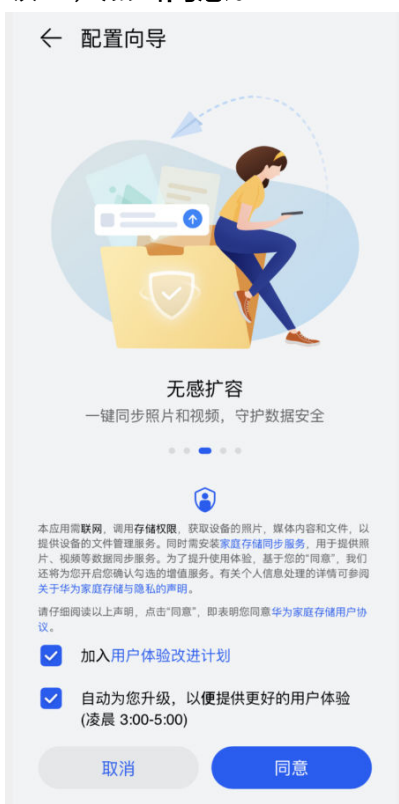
配置向导

无感扩容
一键同步照片和视频，守护数据安全

本应用需联网，调用存储权限，获取设备的照片、媒体内容和文件，以提供设备的文件管理服务。同时需安装家庭存储同步服务，用于提供照片、视频等数据同步服务。为了提升使用体验，基于您的"同意"，我们还将为您开启您确认勾选的增值服务。有关个人信息处理的详情可参阅关于华为家庭存储与隐私的声明。

请仔细阅读以上声明，点击"同意"，即表明您同意华为家庭存储用户协议。

加入用户体验改进计划

自动为您升级，以便提供更好的用户体验 (凌晨 3:00-5:00)

取消

同意